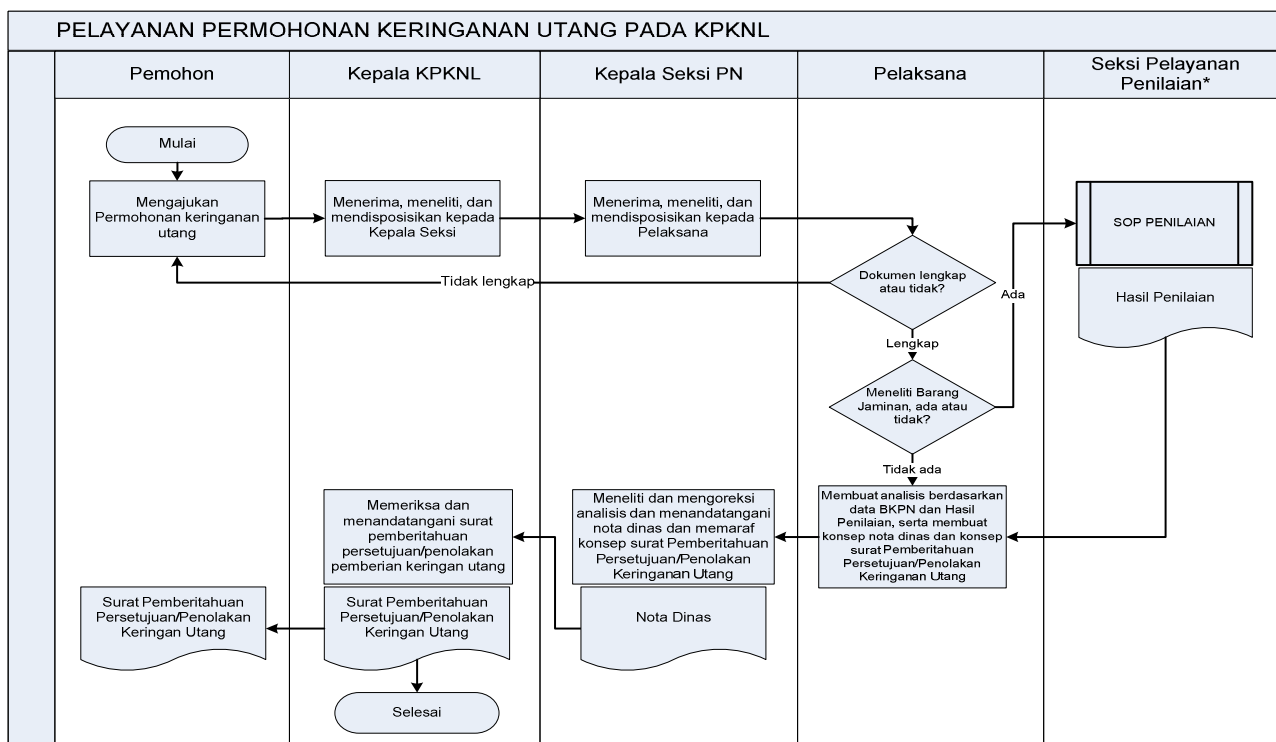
PELAYANAN PERMOHONAN KERINGANAN UTANG PADA KPKNL

| Pemohon | Kepala KPKNL | Kepala Seksi PN | Pelaksana | Seksi Pelayanan Penilaian* |
|---|---|---|---|---|

Mulai

Mengajukan Permohonan keringanan utang

Menerima, meneliti, dan mendisposisikan kepada Kepala Seksi

Menerima, meneliti, dan mendisposisikan kepada Pelaksana

Dokumen lengkap atau tidak?

Tidak lengkap

Lengkap

Meneliti Barang Jaminan, ada atau tidak?

Ada

SOP PENILAIAN

Hasil Penilaian

Tidak ada

Membuat analisis berdasarkan data BKPN dan Hasil Penilaian, serta membuat konsep nota dinas dan konsep surat Pemberitahuan Persetujuan/Penolakan Keringanan Utang

Meneliti dan mengoreksi analisis dan menandatangani nota dinas dan memaraf konsep surat Pemberitahuan Persetujuan/Penolakan Keringanan Utang

Nota Dinas

Memeriksa dan menandatangani surat pemberitahuan persetujuan/penolakan pemberian keringan utang

Surat Pemberitahuan Persetujuan/Penolakan Keringan Utang

Surat Pemberitahuan Persetujuan/Penolakan Keringan Utang

Selesai